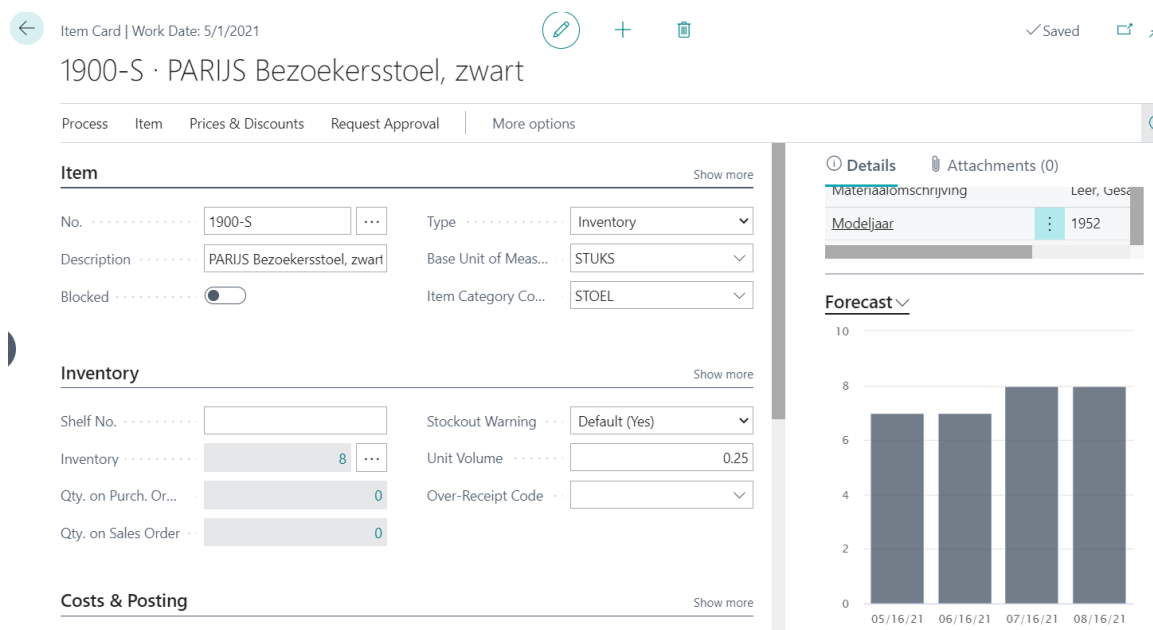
Item Card | Work Date: 5/1/2021

✓Saved

1900-S · PARIJS Bezoekersstoel, zwart

Process Item Prices & Discounts Request Approval More options

Item Show more

No. 1900-S ...
Description PARIJS Bezoekersstoel, zwart
Blocked
Type Inventory
Base Unit of Meas... STUKS
Item Category Co... STOEL

Inventory Show more

Shelf No.
Inventory 8 ...
Qty. on Purch. Or... 0
Qty. on Sales Order 0
Stockout Warning Default (Yes)
Unit Volume 0.25
Over-Receipt Code

Costs & Posting Show more

Details Attachments (0)

Materiaalomschrijving Leer, Gesa
Modeljaar 1952

Forecast

10
8
6
4
2
0
05/16/21 06/16/21 07/16/21 08/16/21